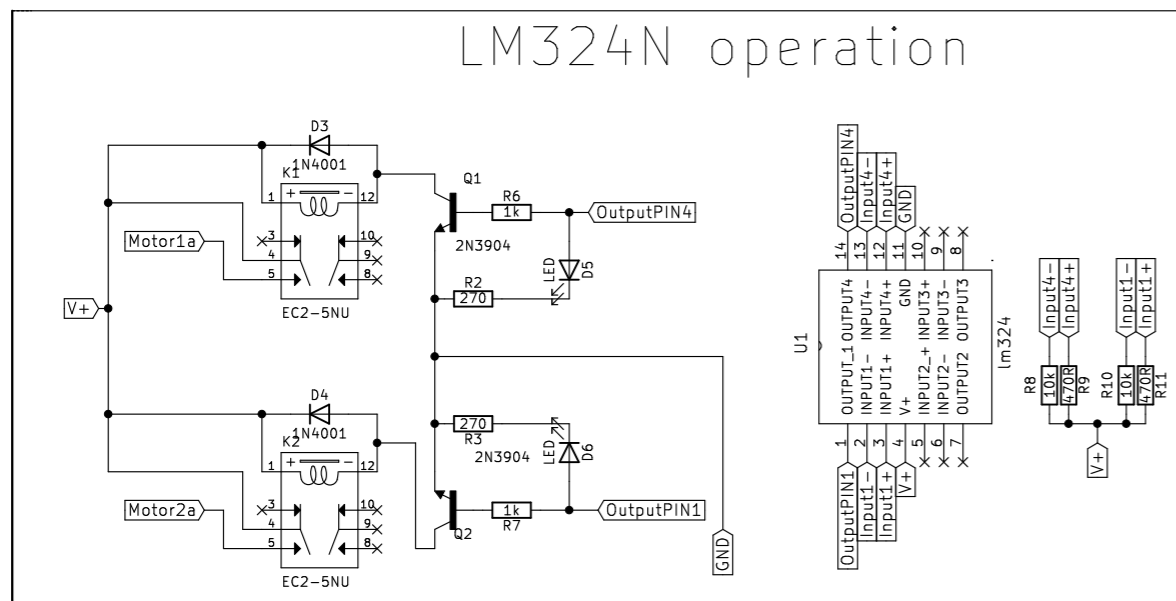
LM324N operation

D3
1N4001
K1
1
12
Motor1a
3
4
5
10
9
8
EC2-5NU
Q1
R6
1k
OutputPIN4
2N3904
LED
D5
R2
270
V+
D4
1N4001
K2
1
12
Motor2a
3
4
5
10
9
8
EC2-5NU
270
R3
2N3904
LED
D6
1k
R7
Q2
OutputPIN1
GND

OutputPIN4
Input4-
Input4+
GND
14
13
12
11
10
9
8
OUTPUT4
INPUT4-
INPUT4+
GND
INPUT3+
INPUT3-
OUTPUT3
U1
OUTPUT_1
INPUT1-
INPUT1+
V+
INPUT2_+
INPUT2-
OUTPUT2
lm324
1
2
3
4
5
6
7
OutputPIN1
Input1-
Input1+
V+

Input4-
Input4+
R8
10k
470R
R9
Input1-
Input1+
R10
10k
470R
R11
V+